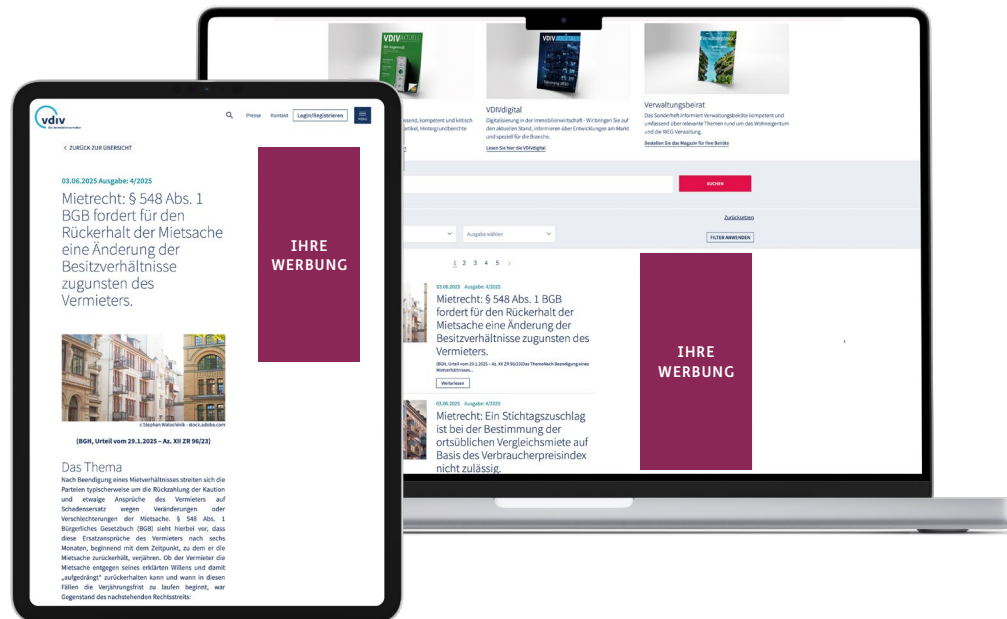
vdiv

Presse Kontakt Login/Registrieren

< ZURÜCK ZUR ÜBERSICHT

03.06.2025 Ausgabe: 4/2025

Mietrecht: § 548 Abs. 1 BGB fordert für den Rückerhalt der Mietsache eine Änderung der Besitzverhältnisse zugunsten des Vermieters.

IHRE WERBUNG

c Stephan Watschinik - stock.adobe.com

(BGH, Urteil vom 29.1.2025 – Az. XII ZR 96/23)

Das Thema

Nach Beendigung eines Mietverhältnisses streiten sich die Parteien typischerweise um die Rückzahlung der Kaution und etwaige Ansprüche des Vermieters auf Schadensersatz wegen Veränderungen oder Verschlechterungen der Mietsache. § 548 Abs. 1 Bürgerliches Gesetzbuch (BGB) sieht hierbei vor, dass diese Ersatzansprüche des Vermieters nach sechs Monaten, beginnend mit dem Zeitpunkt, zu dem er die Mietsache zurückerhält, verjähren. Ob der Vermieter die Mietsache entgegen seines erklärten Willens und damit „aufgedrängt" zurückerhalten kann und wann in diesen Fällen die Verjährungsfrist zu laufen beginnt, war Gegenstand des nachstehenden Rechtsstreits:

VDIVdigital

Digitalisierung in der Immobilienwirtschaft - Wir bringen Sie auf den aktuellen Stand, informieren über Entwicklungen am Markt und speziell für die Branche.

Lesen Sie hier die VDIVdigital

Verwaltungsbeirat

Das Sonderheft informiert Verwaltungsbeiräte kompetent und umfassend über relevante Themen rund um das Wohneigentum und die WEG-Verwaltung.

Bestellen Sie das Magazin für Ihre Beiräte

SUCHEN

Zurücksetzen

Ausgabe wählen

FILTER ANWENDEN

1 2 3 4 5 >

03.06.2025 Ausgabe: 4/2025

Mietrecht: § 548 Abs. 1 BGB fordert für den Rückerhalt der Mietsache eine Änderung der Besitzverhältnisse zugunsten des Vermieters.

Weiterlesen

03.06.2025 Ausgabe: 4/2025

Mietrecht: Ein Stichtagszuschlag ist bei der Bestimmung der ortsüblichen Vergleichsmiete auf Basis des Verbraucherpreisindex nicht zulässig.

IHRE WERBUNG